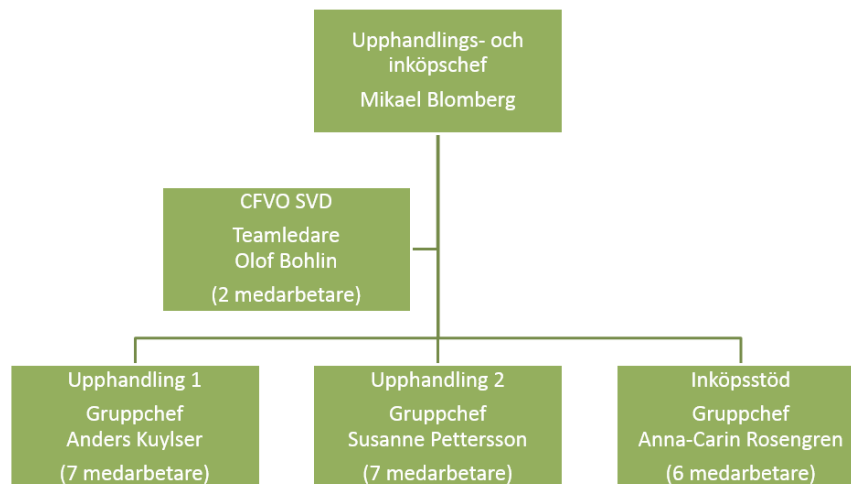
Upphandlings- och inköpschef
Mikael Blomberg

CFVO SVD
Teamledare
Olof Bohlin
(2 medarbetare)

Upphandling 1
Gruppchef
Anders Kuylser
(7 medarbetare)

Upphandling 2
Gruppchef
Susanne Pettersson
(7 medarbetare)

Inköpsstöd
Gruppchef
Anna-Carin Rosengren
(6 medarbetare)